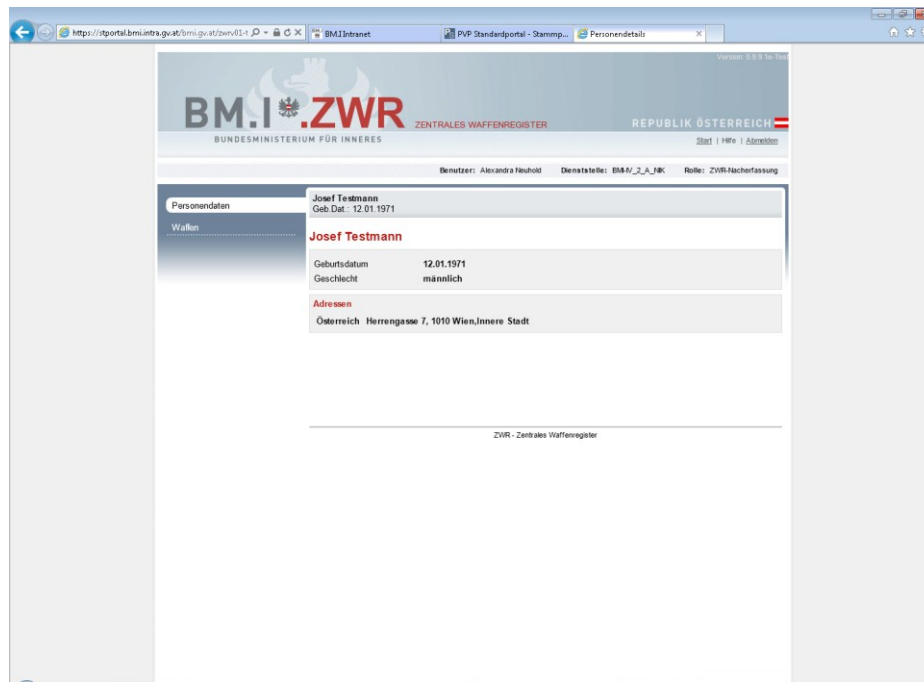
https://stportal.bmi.intra.gv.at/bmi.gv.at/zwrv01-t

BM.I Intranet

PVP Standardportal - Stammp...

Personendetails

Version: 5.9.9 Te-Test

BM.I ZWR ZENTRALES WAFFENREGISTER

BUNDESMINISTERIUM FÜR INNERES

REPUBLIK ÖSTERREICH

Start | Hilfe | Abmelden

Benutzer: Alexandra Neuhold Dienststelle: BM-IV_2_A_NIK Rolle: ZWR-Nacherfassung

Personendaten

Waffen

Josef Testmann
Geb.Dat.: 12.01.1971

Josef Testmann

| | |
|---|---|
| Geburtsdatum | 12.01.1971 |
| Geschlecht | männlich |

Adressen

Österreich Herrengasse 7, 1010 Wien,Innere Stadt

ZWR - Zentrales Waffenregister